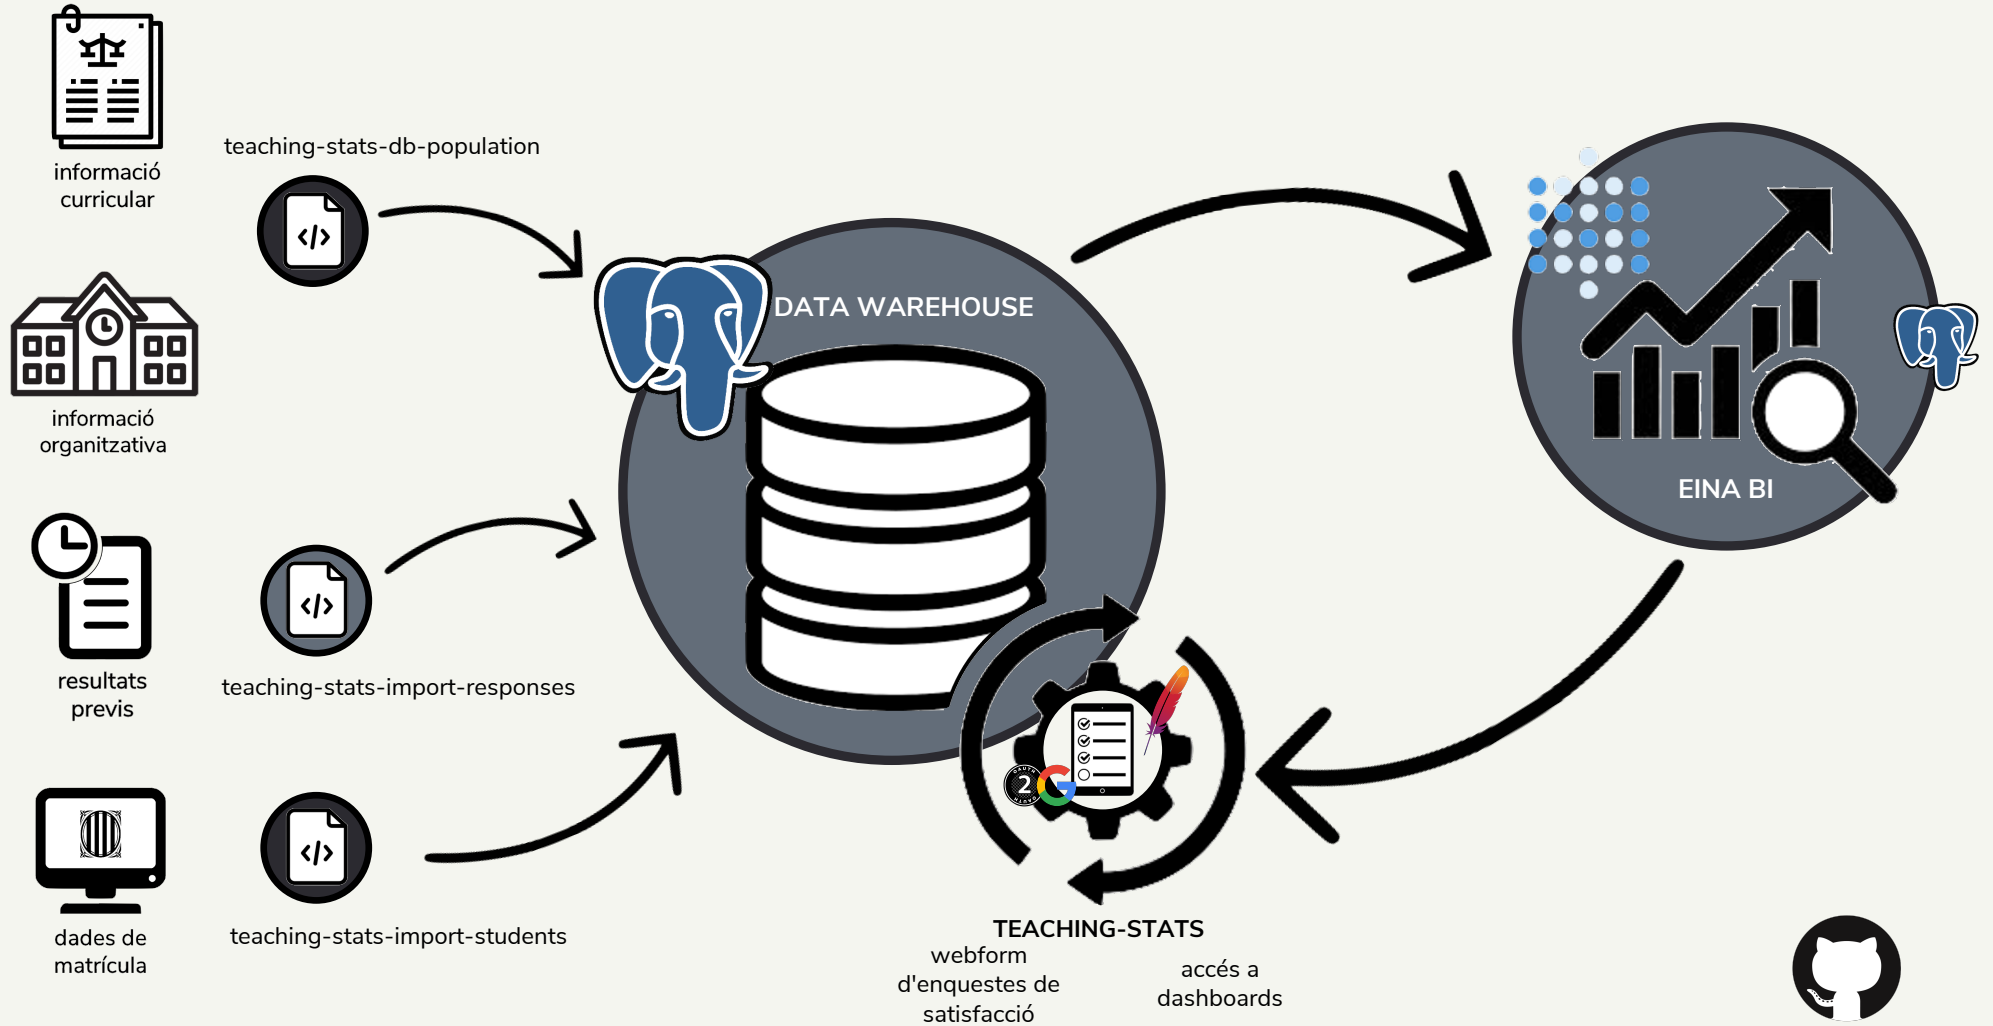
informació curricular

teaching-stats-db-population

informació organitzativa

DATA WAREHOUSE

EINA BI

resultats previs

teaching-stats-import-responses

dades de matrícula

teaching-stats-import-students

TEACHING-STATS

webform d'enquestes de satisfacció

accés a dashboards